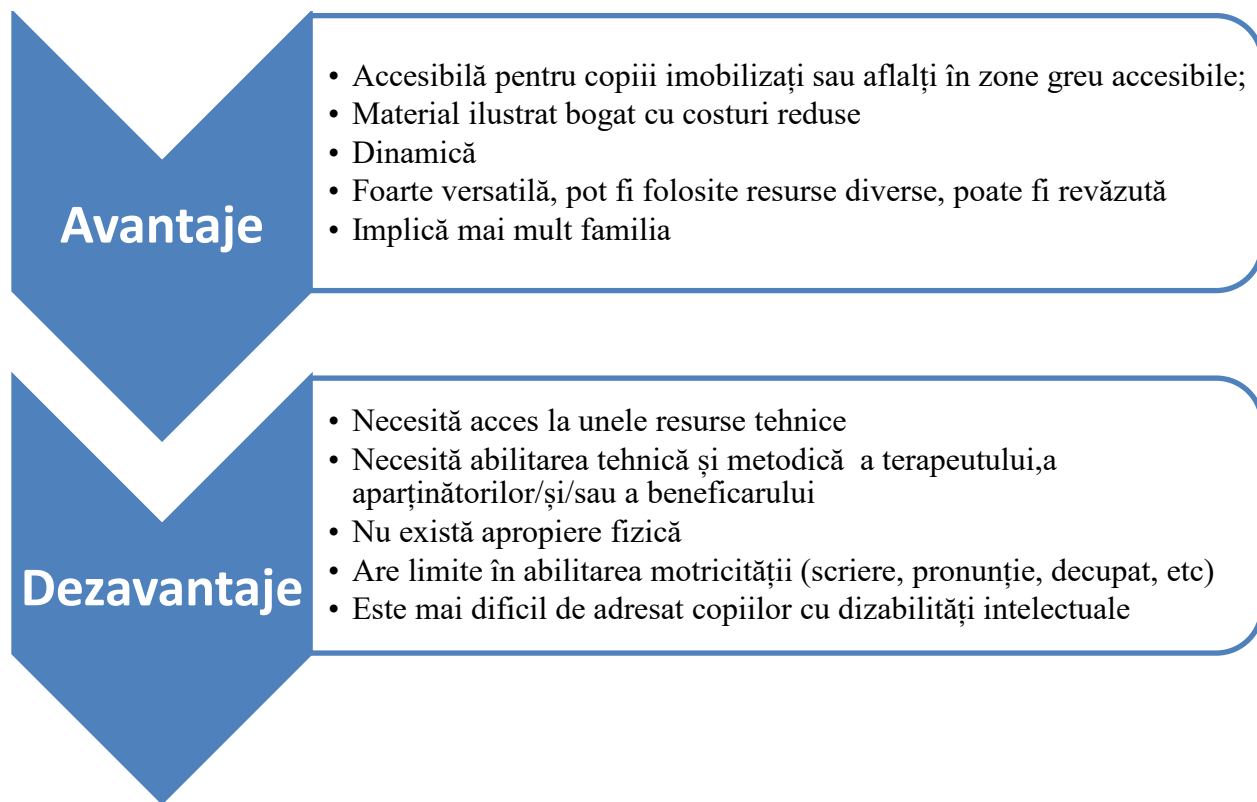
Avantaje

- Accesibilă pentru copiii imobilizați sau aflalți în zone greu accesibile;
- Material ilustrat bogat cu costuri reduse
- Dinamică
- Foarte versatilă, pot fi folosite resurse diverse, poate fi revăzută
- Implică mai mult familia

Dezavantaje

- Necesită acces la unele resurse tehnice
- Necesită abilitarea tehnică și metodică a terapeutului,a aparținătorilor/și/sau a beneficarului
- Nu există apropiere fizică
- Are limite în abilitarea motricității (scriere, pronunție, decupat, etc)
- Este mai dificil de adresat copiilor cu dizabilități intelectuale